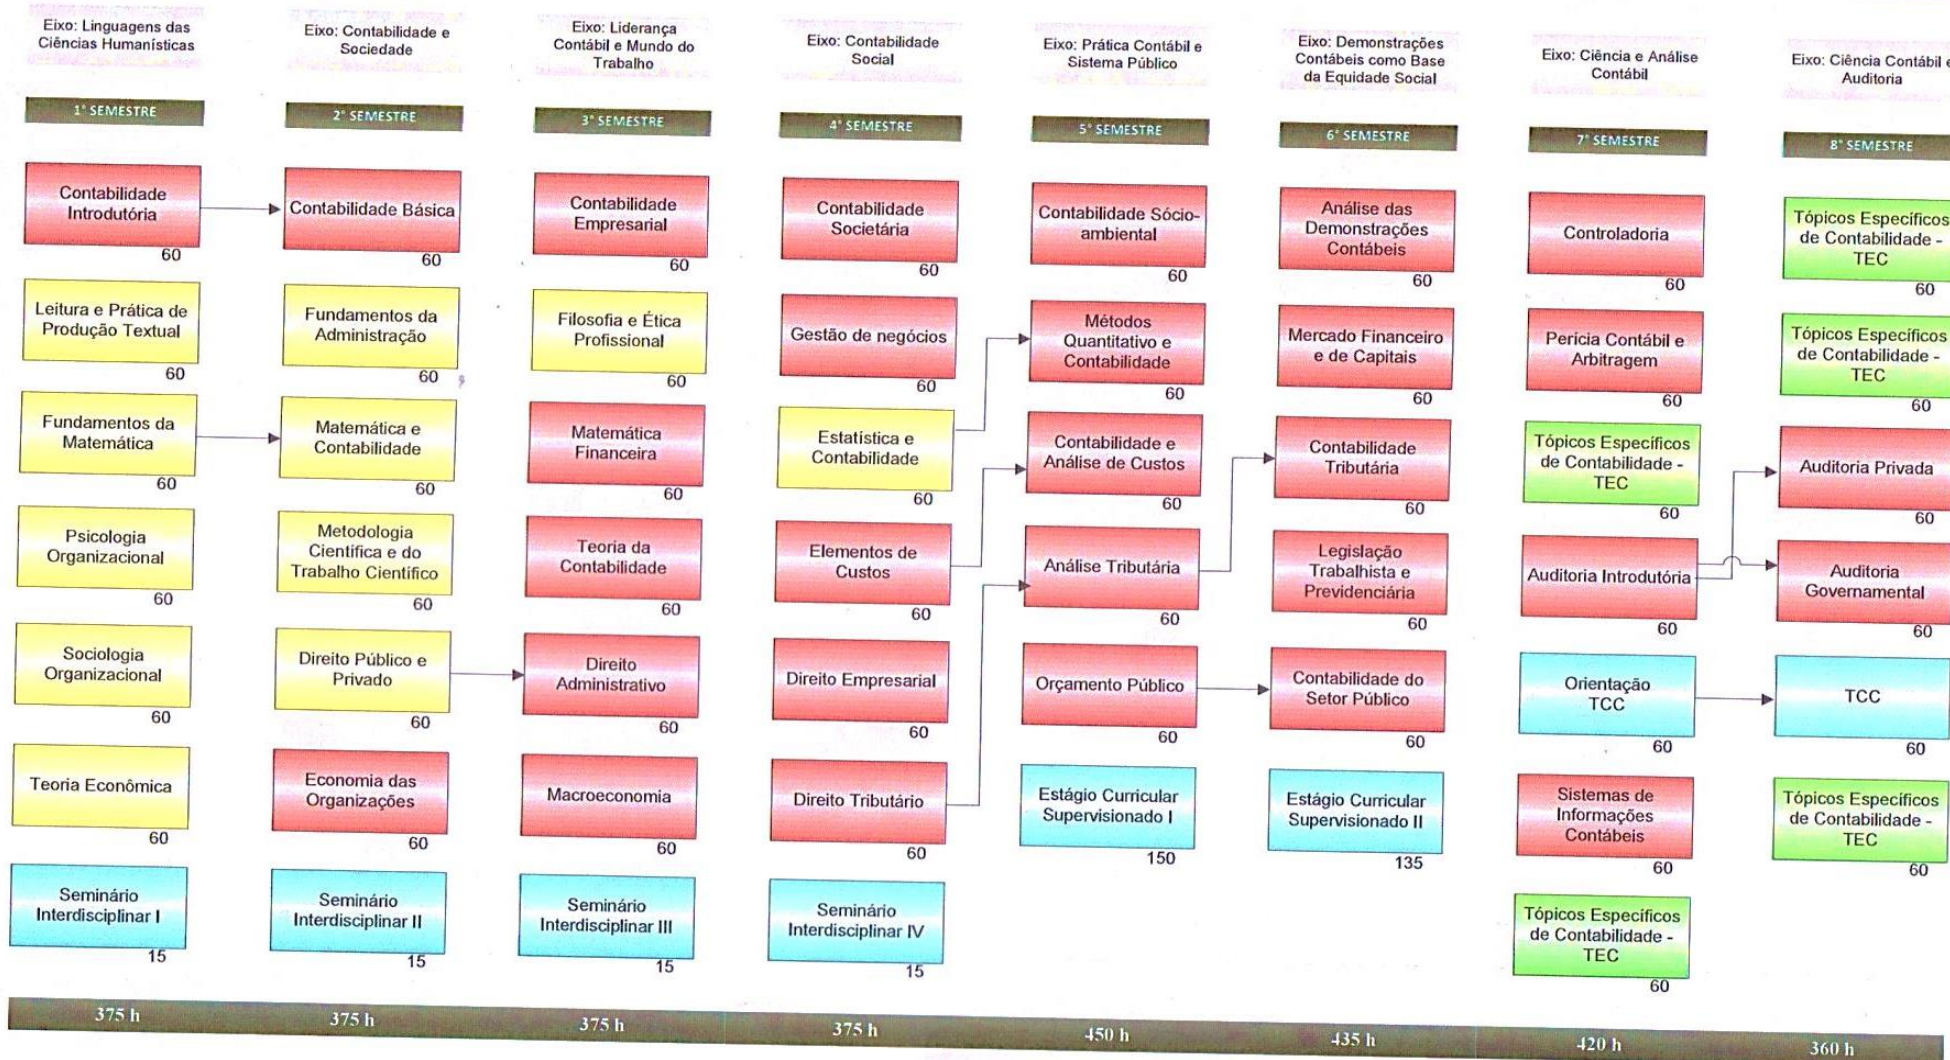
Eixo: Linguagens das Ciências Humanísticas

1° SEMESTRE

Contabilidade Introdutória
60

Leitura e Prática de Produção Textual
60

Fundamentos da Matemática
60

Psicologia Organizacional
60

Sociologia Organizacional
60

Teoria Econômica
60

Seminário Interdisciplinar I
15

375 h

Eixo: Contabilidade e Sociedade

2° SEMESTRE

Contabilidade Básica
60

Fundamentos da Administração
60

Matemática e Contabilidade
60

Metodologia Científica e do Trabalho Científico
60

Direito Público e Privado
60

Economia das Organizações
60

Seminário Interdisciplinar II
15

375 h

Eixo: Liderança Contábil e Mundo do Trabalho

3° SEMESTRE

Contabilidade Empresarial
60

Filosofia e Ética Profissional
60

Matemática Financeira
60

Teoria da Contabilidade
60

Direito Administrativo
60

Macroeconomia
60

Seminário Interdisciplinar III
15

375 h

Eixo: Contabilidade Social

4° SEMESTRE

Contabilidade Societária
60

Gestão de negócios
60

Estatística e Contabilidade
60

Elementos de Custos
60

Direito Empresarial
60

Direito Tributário
60

Seminário Interdisciplinar IV
15

375 h

Eixo: Prática Contábil e Sistema Público

5° SEMESTRE

Contabilidade Sócio-ambiental
60

Métodos Quantitativo e Contabilidade
60

Contabilidade e Análise de Custos
60

Análise Tributária
60

Orçamento Público
60

Estágio Curricular Supervisionado I
150

450 h

Eixo: Demonstrações Contábeis como Base da Equidade Social

6° SEMESTRE

Análise das Demonstrações Contábeis
60

Mercado Financeiro e de Capitais
60

Contabilidade Tributária
60

Legislação Trabalhista e Previdenciária
60

Contabilidade do Setor Público
60

Estágio Curricular Supervisionado II
135

435 h

Eixo: Ciência e Análise Contábil

7° SEMESTRE

Controladoria
60

Perícia Contábil e Arbitragem
60

Tópicos Específicos de Contabilidade - TEC
60

Auditoria Introdutória
60

Orientação TCC
60

Sistemas de Informações Contábeis
60

Tópicos Específicos de Contabilidade - TEC
60

420 h

Eixo: Ciência Contábil e Auditoria

8° SEMESTRE

Tópicos Específicos de Contabilidade - TEC
60

Tópicos Específicos de Contabilidade - TEC
60

Auditoria Privada
60

Auditoria Governamental
60

TCC
60

Tópicos Específicos de Contabilidade - TEC
60

360 h